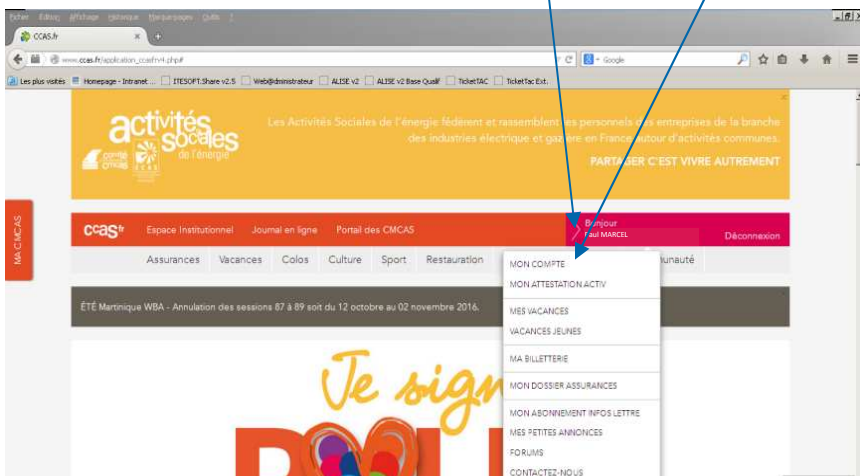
Fichier Édition Affichage Historique Marque-pages Outils ?

CCAS.fr

www.ccas.fr/application_ccasfr/#.php#

Google

Les plus visités Homepage - Intranet ... ITESOFT.Share v2.5 Web@dministrateur ALISE v2 ALISE v2 Base Qualif TicketTAC TicketTac Ext.

activités sociales de l'énergie

comité CCAS

Les Activités Sociales de l'énergie fédèrent et rassemblent les personnels des entreprises de la branche des industries électrique et gazière en France autour d'activités communes.

PARTAGER C'EST VIVRE AUTREMENT

MA CMCAS

ccas.fr Espace Institutionnel Journal en ligne Portail des CMCAS

Bonjour
Paul MARCEL

Déconnexion

Assurances Vacances Colos Culture Sport Restauration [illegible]unauté

MON COMPTE
MON ATTESTATION ACTIV
MES VACANCES
VACANCES JEUNES
MA BILLETTERIE
MON DOSSIER ASSURANCES
MON ABONNEMENT INFOS LETTRE
MES PETITES ANNONCES
FORUMS
CONTACTEZ-NOUS

ÉTÉ Martinique WBA - Annulation des sessions 87 à 89 soit du 12 octobre au 02 novembre 2016.

Je sign